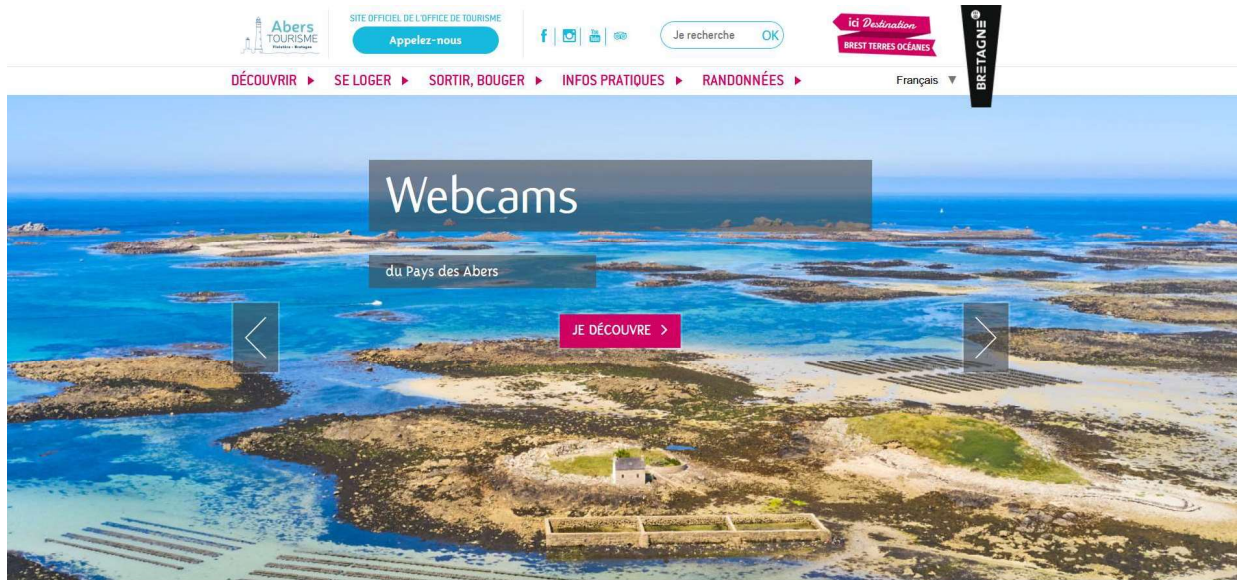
Abers TOURISME
Finistère · Bretagne

SITE OFFICIEL DE L'OFFICE DE TOURISME

Appelez-nous

Je recherche OK

ici Destination
BREST TERRES OCÉANES

BRETAGNE

DÉCOUVRIR ▶ SE LOGER ▶ SORTIR, BOUGER ▶ INFOS PRATIQUES ▶ RANDONNÉES ▶

Français ▼

Webcams

du Pays des Abers

JE DÉCOUVRE >